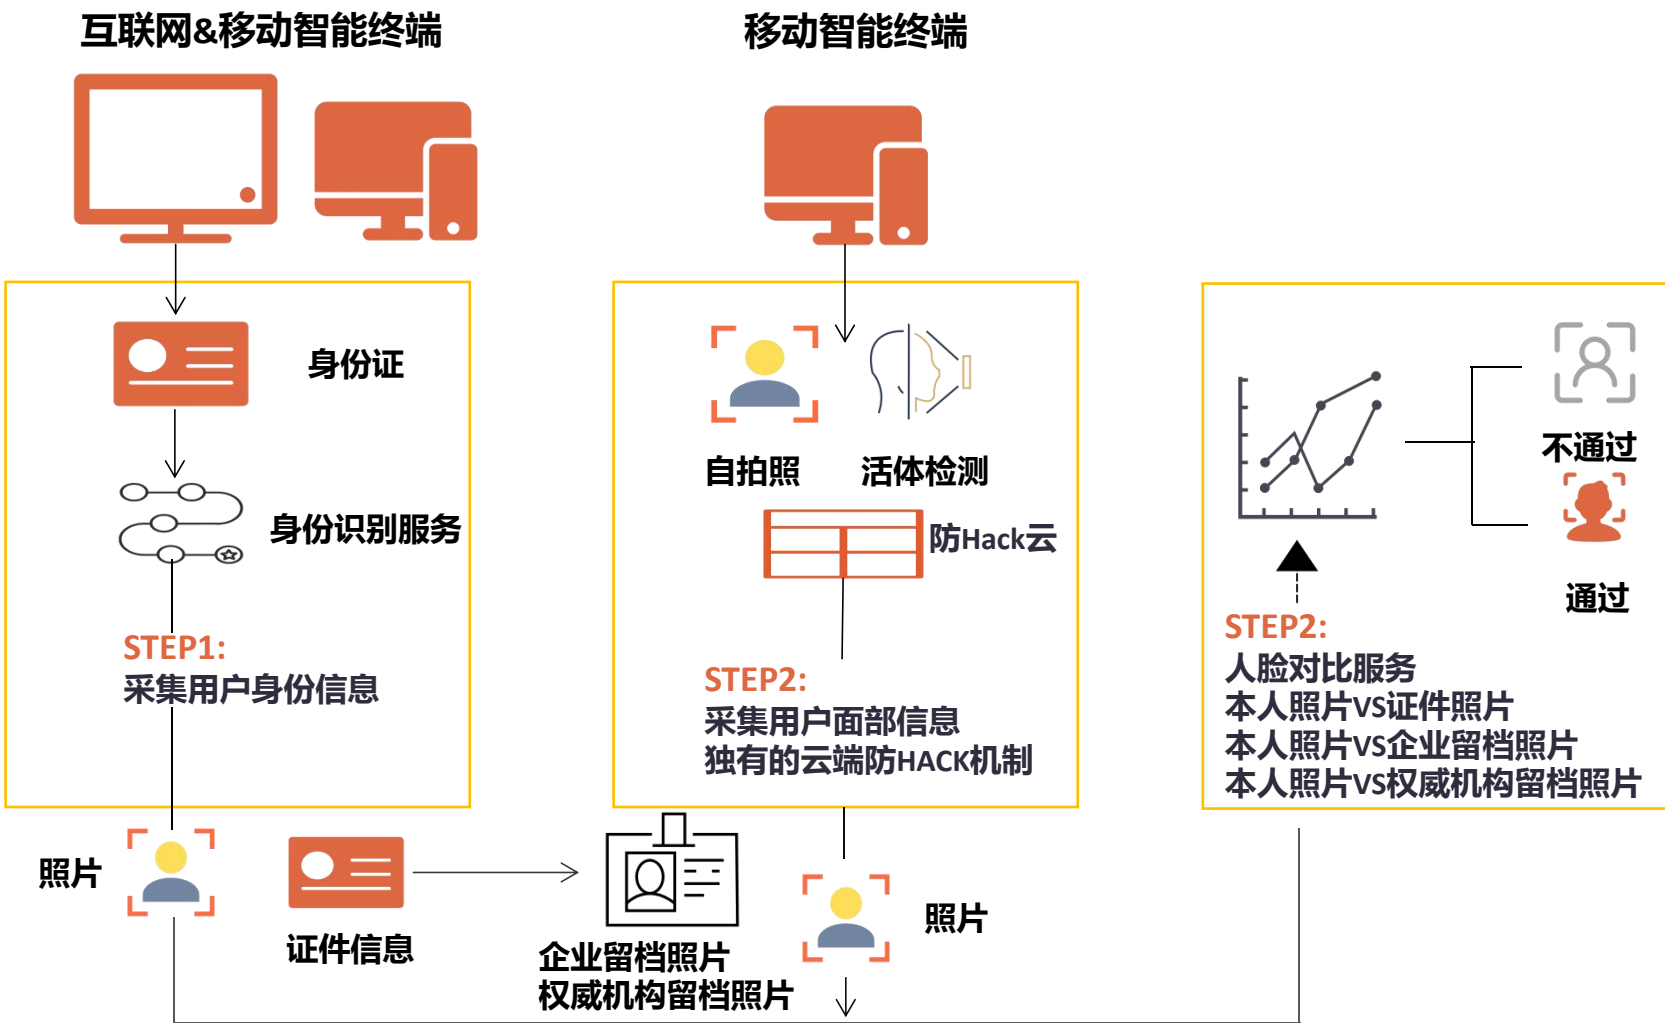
互联网&移动智能终端

移动智能终端

身份证

身份识别服务

STEP1:
采集用户身份信息

自拍照 活体检测

防Hack云

STEP2:
采集用户面部信息
独有的云端防HACK机制

不通过

通过

STEP2:
人脸对比服务
本人照片VS证件照片
本人照片VS企业留档照片
本人照片VS权威机构留档照片

照片

证件信息

企业留档照片
权威机构留档照片

照片